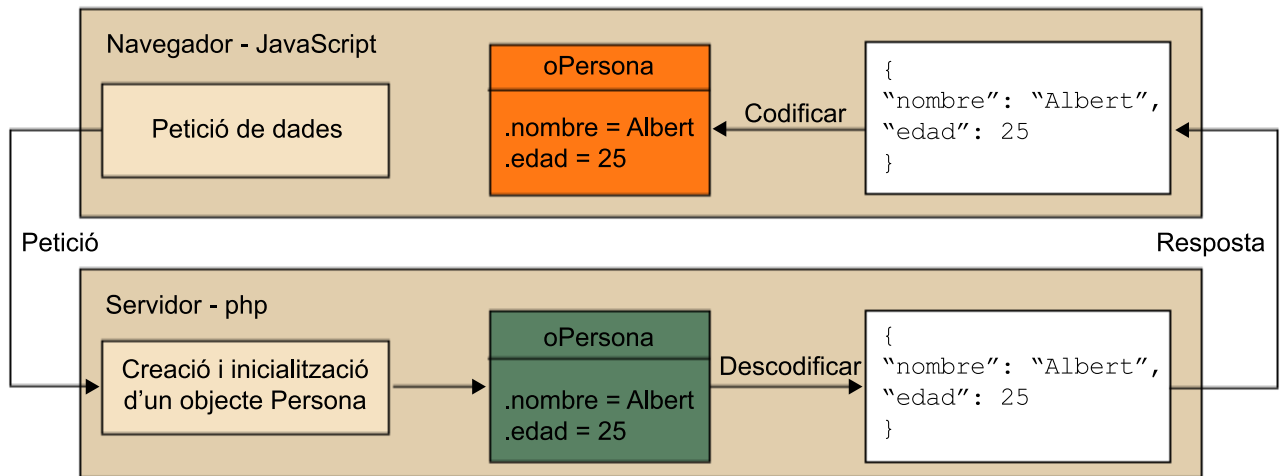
Navegador - JavaScript

Petició de dades

oPersona

.nombre = Albert
.edad = 25

Codificar

{
“nombre”: “Albert”,
“edad”: 25
}

Petició

Resposta

Servidor - php

Creació i inicialització d’un objecte Persona

oPersona

.nombre = Albert
.edad = 25

Descodificar

{
“nombre”: “Albert”,
“edad”: 25
}